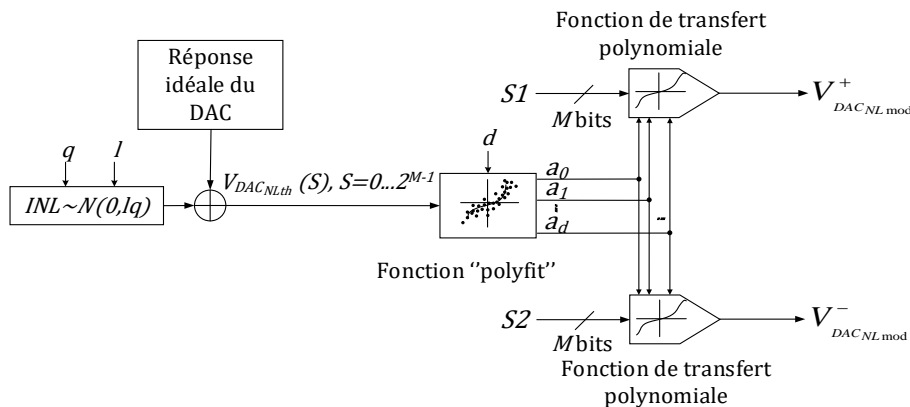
Fonction de transfert polynomiale

Réponse idéale du DAC

$q$

$l$

$INL \sim N(0,lq)$

$V_{DAC_{NLth}}$ (S), S=0...$2^{M-1}$

$d$

$S1$

$M$ bits

$V^{+}_{DAC_{NL\,mod}}$

$a_0$

$a_1$

$a_d$

Fonction ''polyfit''

$S2$

$M$ bits

$V^{-}_{DAC_{NL\,mod}}$

Fonction de transfert polynomiale